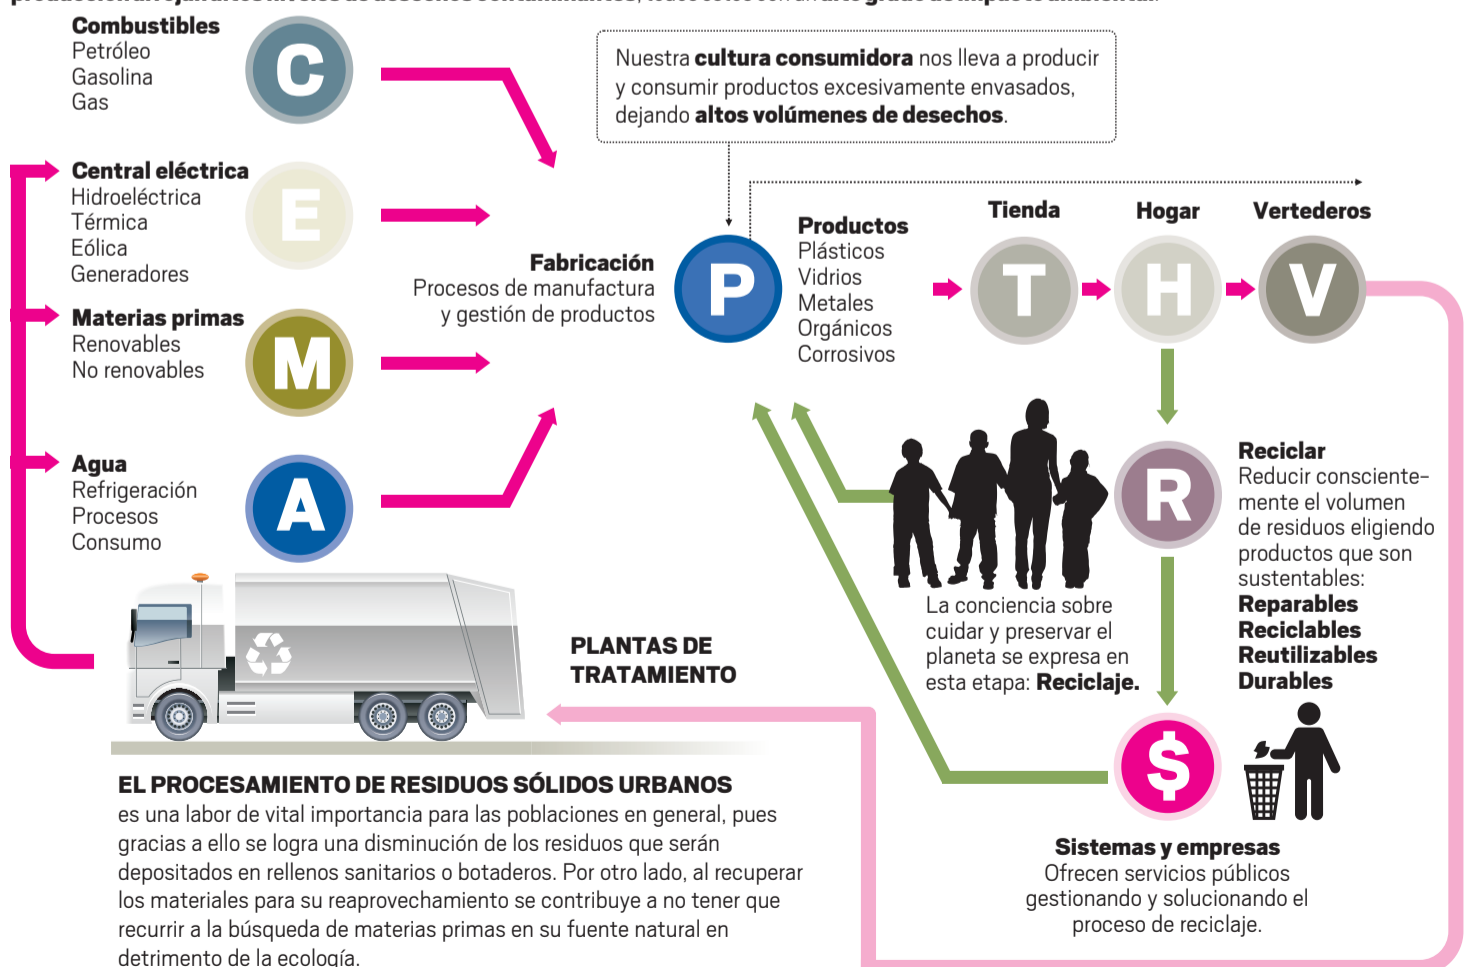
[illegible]

Combustibles
Petróleo
Gasolina
Gas

C

Central eléctrica
Hidroeléctrica
Térmica
Eólica
Generadores

E

Materias primas
Renovables
No renovables

M

Agua
Refrigeración
Procesos
Consumo

A

Nuestra **cultura consumidora** nos lleva a producir y consumir productos excesivamente envasados, dejando **altos volúmenes de desechos**.

Fabricación
Procesos de manufactura y gestión de productos

P

Productos
Plásticos
Vidrios
Metales
Orgánicos
Corrosivos

Tienda
T

Hogar
H

Vertederos
V

R

Reciclar
Reducir conscientemente el volumen de residuos eligiendo productos que son sustentables:
**Reparables**
**Reciclables**
**Reutilizables**
**Durables**

La conciencia sobre cuidar y preservar el planeta se expresa en esta etapa: **Reciclaje.**

PLANTAS DE TRATAMIENTO

$

Sistemas y empresas
Ofrecen servicios públicos gestionando y solucionando el proceso de reciclaje.

EL PROCESAMIENTO DE RESIDUOS SÓLIDOS URBANOS
es una labor de vital importancia para las poblaciones en general, pues gracias a ello se logra una disminución de los residuos que serán depositados en rellenos sanitarios o botaderos. Por otro lado, al recuperar los materiales para su reaprovechamiento se contribuye a no tener que recurrir a la búsqueda de materias primas en su fuente natural en detrimento de la ecología.